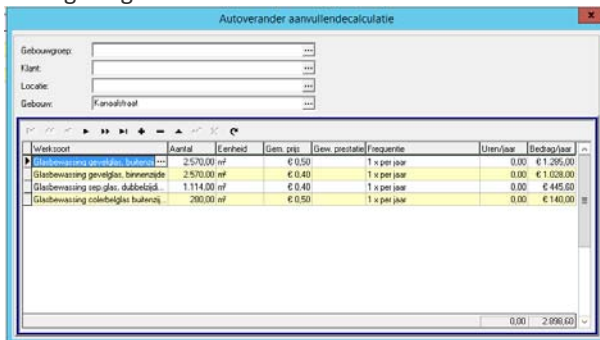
Autoveranderaanvullendecalculatie

Gebouwgroep:
Klant:
Locatie:
Gebouw: Kanaalstraat

| Werksoort | Aantal | Eenheid | Gem. prijs | Gew. prestatie | Frequentie | Uren/jaar | Bedrag/jaar |
|---|---|---|---|---|---|---|---|
| Glasbewassing gevelglas, buitenzi | 2.570,00 | m² | € 0,50 | | 1 x per jaar | 0,00 | € 1.285,00 |
| Glasbewassing gevelglas, binnenzijde | 2.570,00 | m² | € 0,40 | | 1 x per jaar | 0,00 | € 1.028,00 |
| Glasbewassing sep.glas, dubbelzijdi... | 1.114,00 | m² | € 0,40 | | 1 x per jaar | 0,00 | € 445,60 |
| Glasbewassing coleribelglas buitenzij... | 280,00 | m² | € 0,50 | | 1 x per jaar | 0,00 | € 140,00 |

0,00 2.898,60